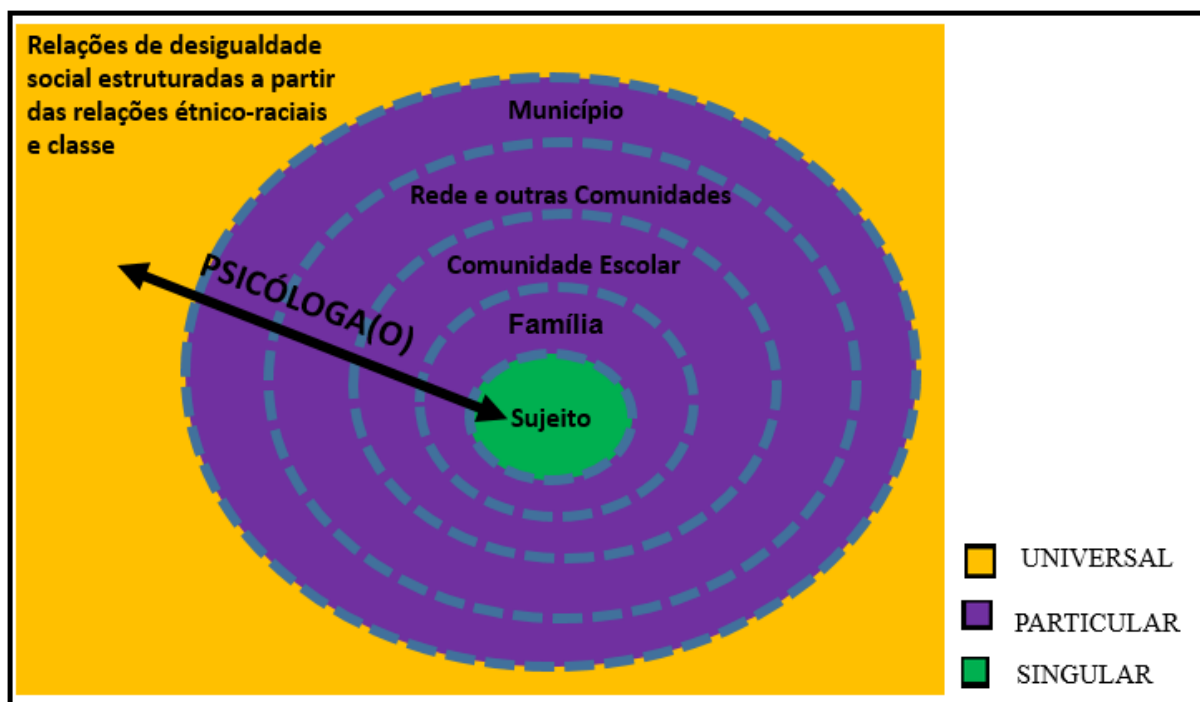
Relações de desigualdade social estruturadas a partir das relações étnico-raciais e classe

Município

Rede e outras Comunidades

Comunidade Escolar

PSICÓLOGA(O)

Família

Sujeito

UNIVERSAL

PARTICULAR

SINGULAR